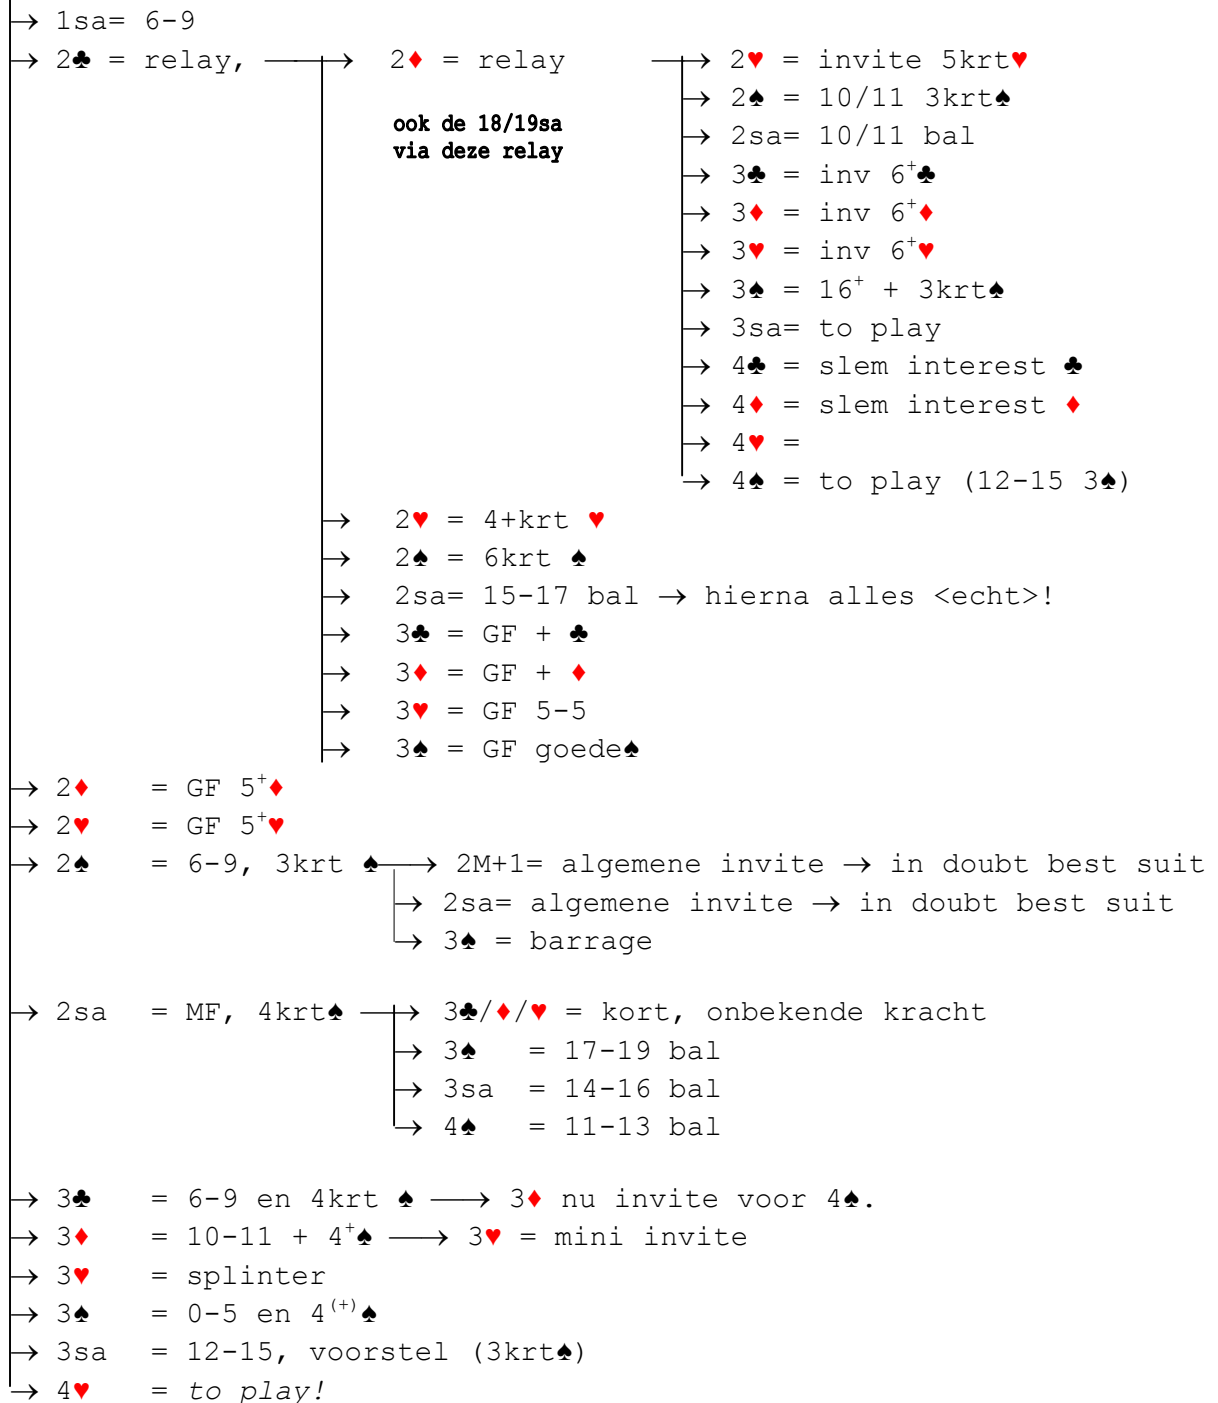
→ 1sa= 6-9
→ 2♣ = relay, → 2♦ = relay → 2♥ = invite 5krt♥
ook de 18/19sa via deze relay
→ 2♠ = 10/11 3krt♠
→ 2sa= 10/11 bal
→ 3♣ = inv $6^+$♣
→ 3♦ = inv $6^+$♦
→ 3♥ = inv $6^+$♥
→ 3♠ = $16^+$ + 3krt♠
→ 3sa= to play
→ 4♣ = slem interest ♣
→ 4♦ = slem interest ♦
→ 4♥ =
→ 4♠ = to play (12-15 3♠)
→ 2♥ = 4+krt ♥
→ 2♠ = 6krt ♠
→ 2sa= 15-17 bal → hierna alles <echt>!
→ 3♣ = GF + ♣
→ 3♦ = GF + ♦
→ 3♥ = GF 5-5
→ 3♠ = GF goede♠
→ 2♦ = GF $5^+$♦
→ 2♥ = GF $5^+$♥
→ 2♠ = 6-9, 3krt ♠ → 2M+1= algemene invite → in doubt best suit
→ 2sa= algemene invite → in doubt best suit
→ 3♠ = barrage

→ 2sa = MF, 4krt♠ → 3♣/♦/♥ = kort, onbekende kracht
→ 3♠ = 17-19 bal
→ 3sa = 14-16 bal
→ 4♠ = 11-13 bal

→ 3♣ = 6-9 en 4krt ♠ → 3♦ nu invite voor 4♠.
→ 3♦ = 10-11 + $4^+$♠ → 3♥ = mini invite
→ 3♥ = splinter
→ 3♠ = 0-5 en $4^{(+)}$♠
→ 3sa = 12-15, voorstel (3krt♠)
→ 4♥ = to play!